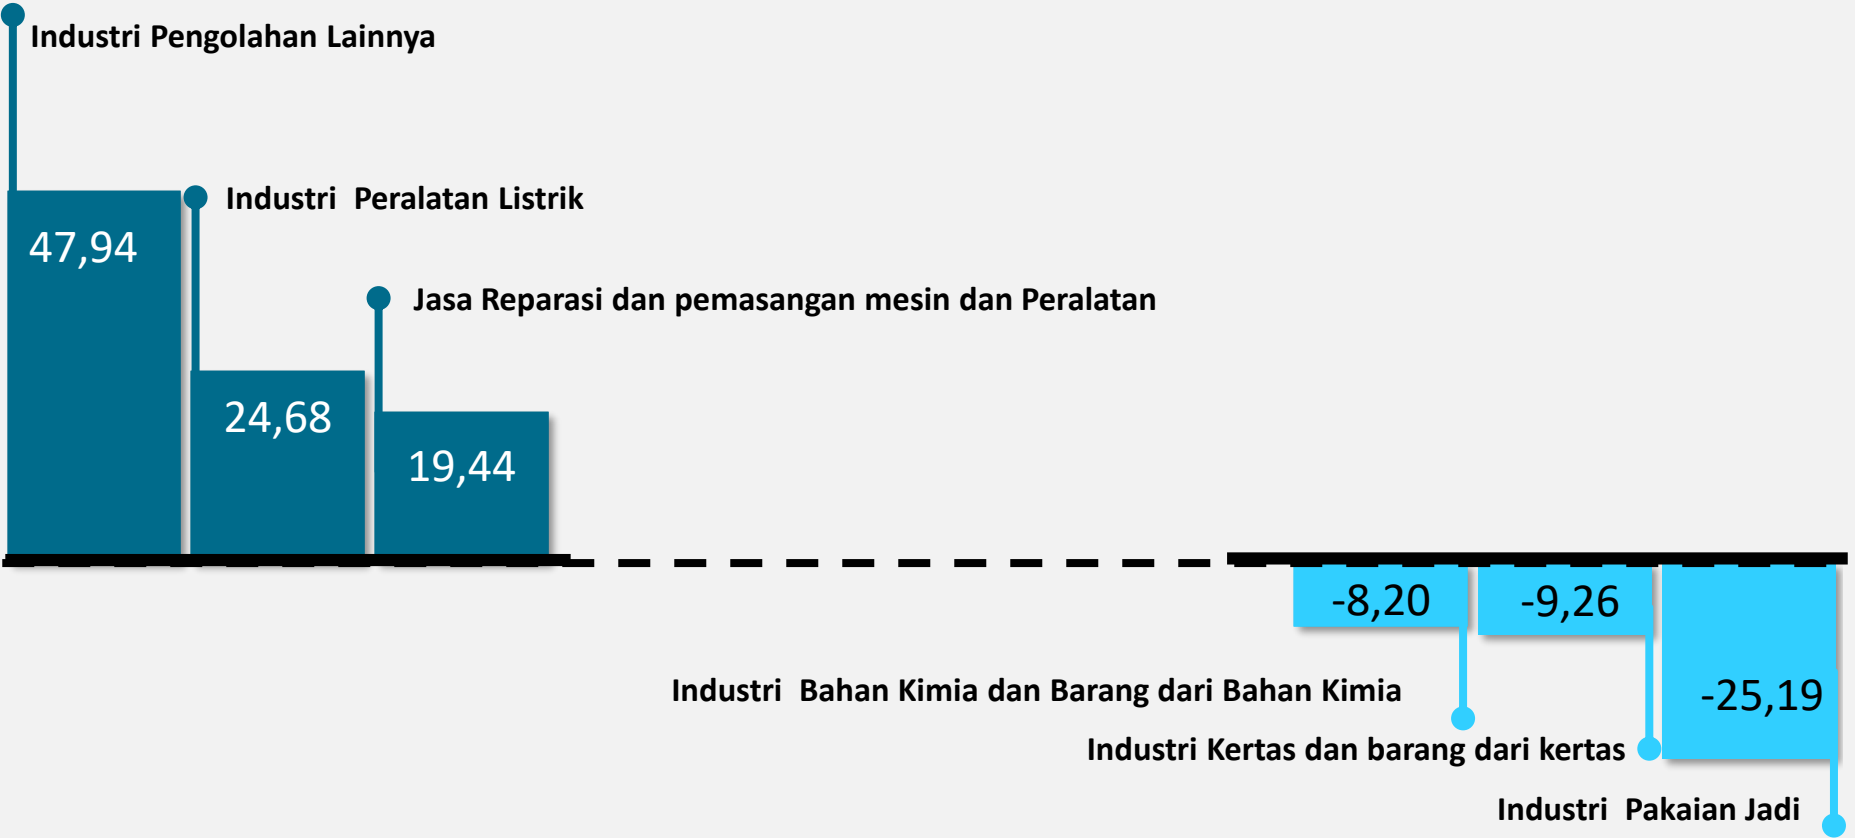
Industri Pengolahan Lainnya

Industri Peralatan Listrik

Jasa Reparasi dan pemasangan mesin dan Peralatan

47,94

24,68

19,44

-8,20

-9,26

-25,19

Industri Bahan Kimia dan Barang dari Bahan Kimia

Industri Kertas dan barang dari kertas

Industri Pakaian Jadi